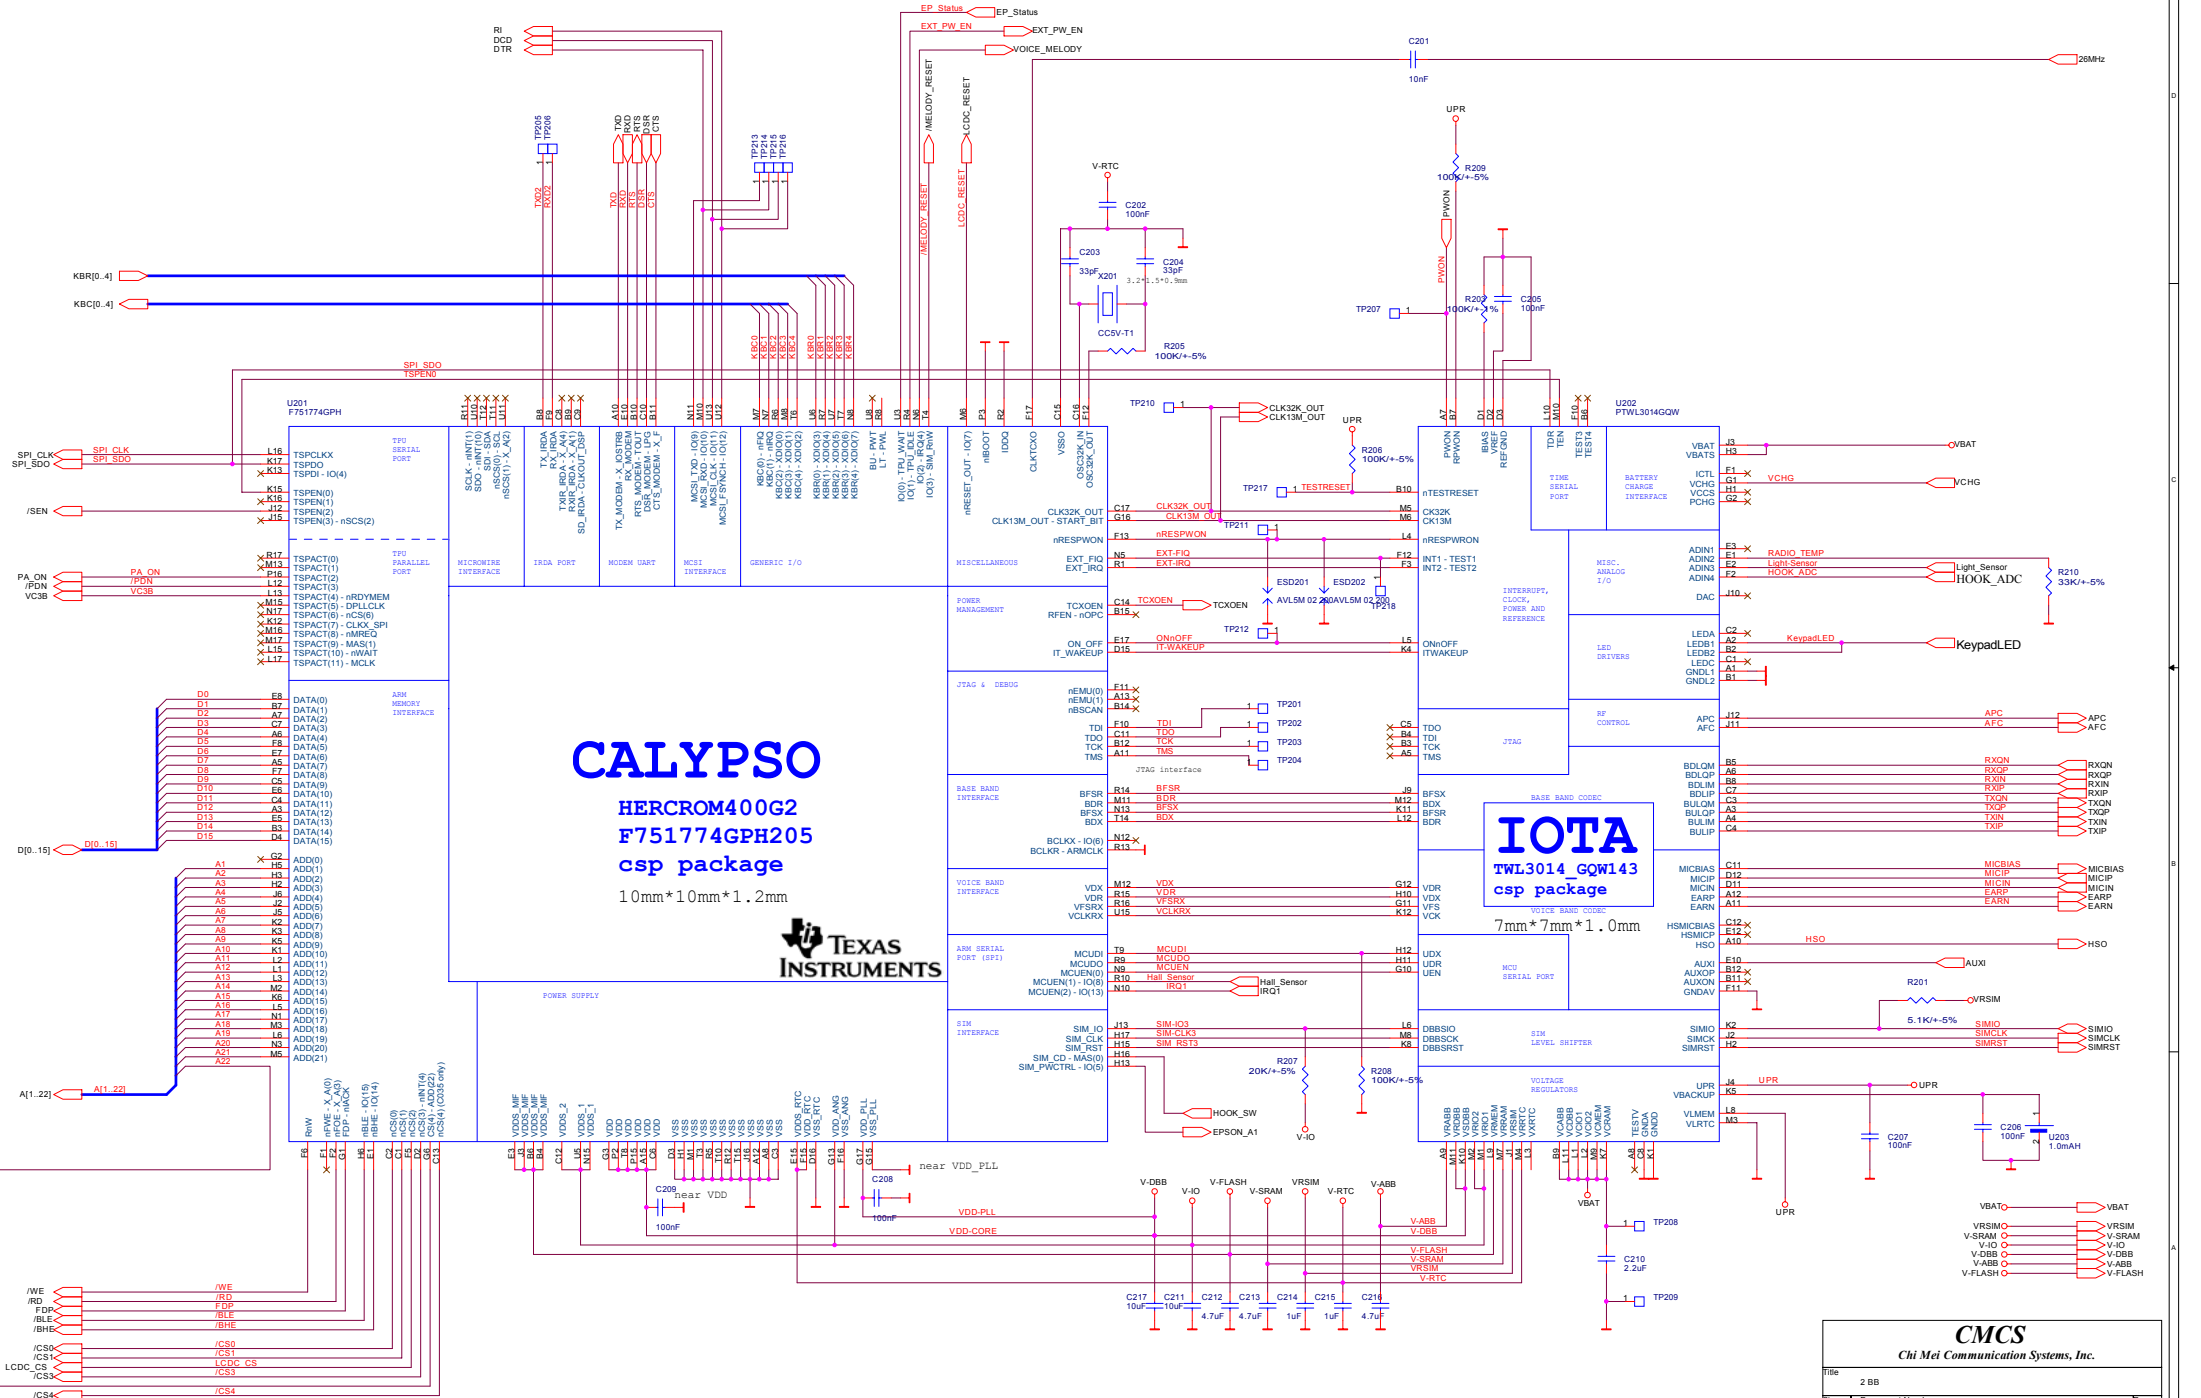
CALYPSO
HERCROM400G2
F751774GPH205
csp package
10mm*10mm*1.2mm

TEXAS INSTRUMENTS

IOTA
TWL3014_GQW143
csp package
7mm*7mm*1.0mm

U201
F751774GPH

U202
PTWL3014GQW

RI
DCD
DTR
EP_Status
EXT_PW_EN
VOICE_MELODY
C201
10nF
26MHz
UPR
R209
100K/+-5%
V-RTC
C202
100nF
C203
33pF
C204
33pF
X201
CC5V-T1
R205
100K/+-5%
R202
100K/+-1%
C205
100nF
TP207
KBR[0..4]
KBC[0..4]
SPI_SDO
TSPEN0
SPI_CLK
SPI_SDO
/SEN
PA_ON
/PDN
VC3B
D[0..15]
A[1..22]
TP210
CLK32K_OUT
CLK13M_OUT
R206
100K/+-5%
TP217
TESTRESET
TP211
ESD201
ESD202
AVL5M 02 200
TP218
TCXOEN
TP212
TP201
TP202
TP203
TP204
JTAG interface
Hall_Sensor
IRQ1
R207
20K/+-5%
R208
100K/+-5%
V-IO
HOOK_SW
EPSON_A1
VBAT
VCHG
RADIO_TEMP
Light_Sensor
HOOK_ADC
R210
33K/+-5%
KeypadLED
APC
AFC
RXQN
RXQP
RXIN
RXIP
TXQN
TXQP
TXIN
TXIP
MICBIAS
MICIP
MICIN
EARP
EARN
HSO
AUXI
R201
VRSIM
5.1K/+-5%
SIMIO
SIMCLK
SIMRST
UPR
C207
100nF
C206
100nF
U203
1.0mAH
near VDD_PLL
C209
near VDD
100nF
C208
100nF
VDD-PLL
VDD-CORE
V-DBB
V-IO
V-FLASH
V-SRAM
VRSIM
V-RTC
V-ABB
TP208
C210
2.2uF
TP209
C217
10uF
C211
10uF
C212
4.7uF
C213
4.7uF
C214
1uF
C215
1uF
C216
4.7uF
VBAT
VRSIM
V-SRAM
V-IO
V-DBB
V-ABB
V-FLASH
/WE
/RD
FDP
/BLE
/BHE
/CS0
/CS1
LCDC_CS
/CS3
/CS4
CMCS
Chi Mei Communication Systems, Inc.
Title
2 BB